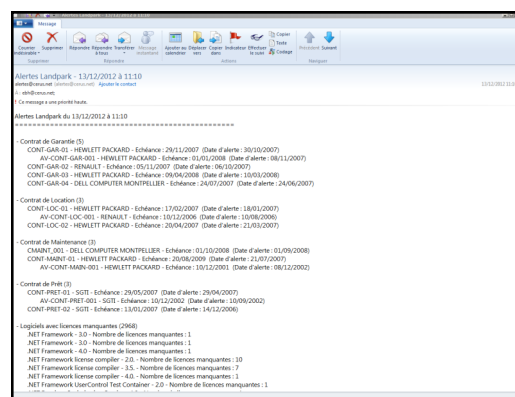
Alertes Landpark - 13/12/2012 à 11:10

Message

Courrier indésirable Supprimer Répondre Répondre à tous Transférer Message instantané Ajouter au calendrier Déplacer vers Copier dans Indicateur Effectuer le suivi Copier Texte Collage Précédent Suivant

Supprimer Répondre Actions Navigation

Alertes Landpark - 13/12/2012 à 11:10

alertes@cenus.net [alertes@cenus.net] Ajouter le contact

À : stin@cenus.net

! Ce message a une priorité haute.

13/12/2012 11:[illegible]

Alertes Landpark du 13/12/2012 à 11:10
==========================================

- Contrat de Garantie (5)
CONT-GAR-01 - HEWLETT PACKARD - Echéance : 29/11/2007 (Date d'alerte : 30/10/2007)
AV-CONT-GAR-001 - HEWLETT PACKARD - Echéance : 01/01/2008 (Date d'alerte : 08/11/2007)
CONT-GAR-02 - RENAULT - Echéance : 05/11/2007 (Date d'alerte : 06/10/2007)
CONT-GAR-03 - HEWLETT PACKARD - Echéance : 09/04/2008 (Date d'alerte : 10/03/2008)
CONT-GAR-04 - DELL COMPUTER MONTPELLIER - Echéance : 24/07/2007 (Date d'alerte : 24/06/2007)

- Contrat de Location (3)
CONT-LOC-01 - HEWLETT PACKARD - Echéance : 17/02/2007 (Date d'alerte : 18/01/2007)
AV-CONT-LOC-001 - RENAULT - Echéance : 10/12/2006 (Date d'alerte : 10/08/2006)
CONT-LOC-02 - HEWLETT PACKARD - Echéance : 20/04/2007 (Date d'alerte : 21/03/2007)

- Contrat de Maintenance (3)
CMAINT_001 - DELL COMPUTER MONTPELLIER - Echéance : 01/10/2008 (Date d'alerte : 01/09/2008)
CONT-MAINT-01 - HEWLETT PACKARD - Echéance : 20/08/2009 (Date d'alerte : 21/07/2007)
AV-CONT-MAIN-001 - HEWLETT PACKARD - Echéance : 10/12/2001 (Date d'alerte : 08/12/2002)

- Contrat de Prêt (3)
CONT-PRET-01 - SGTI - Echéance : 29/05/2007 (Date d'alerte : 29/04/2007)
AV-CONT-PRET-001 - SGTI - Echéance : 10/12/2002 (Date d'alerte : 10/09/2002)
CONT-PRET-02 - SGTI - Echéance : 13/01/2007 (Date d'alerte : 14/12/2006)

- Logiciels avec licences manquantes (2968)
.NET Framework - 3.0 - Nombre de licences manquantes : 1
.NET Framework - 3.0 - Nombre de licences manquantes : 1
.NET Framework - 4.0 - Nombre de licences manquantes : 1
.NET Framework license compiler - 2.0. - Nombre de licences manquantes : 10
.NET Framework license compiler - 3.5. - Nombre de licences manquantes : 7
.NET Framework license compiler - 4.0. - Nombre de licences manquantes : 1
.NET Framework UserControl Test Container - 2.0 - Nombre de licences manquantes : 1